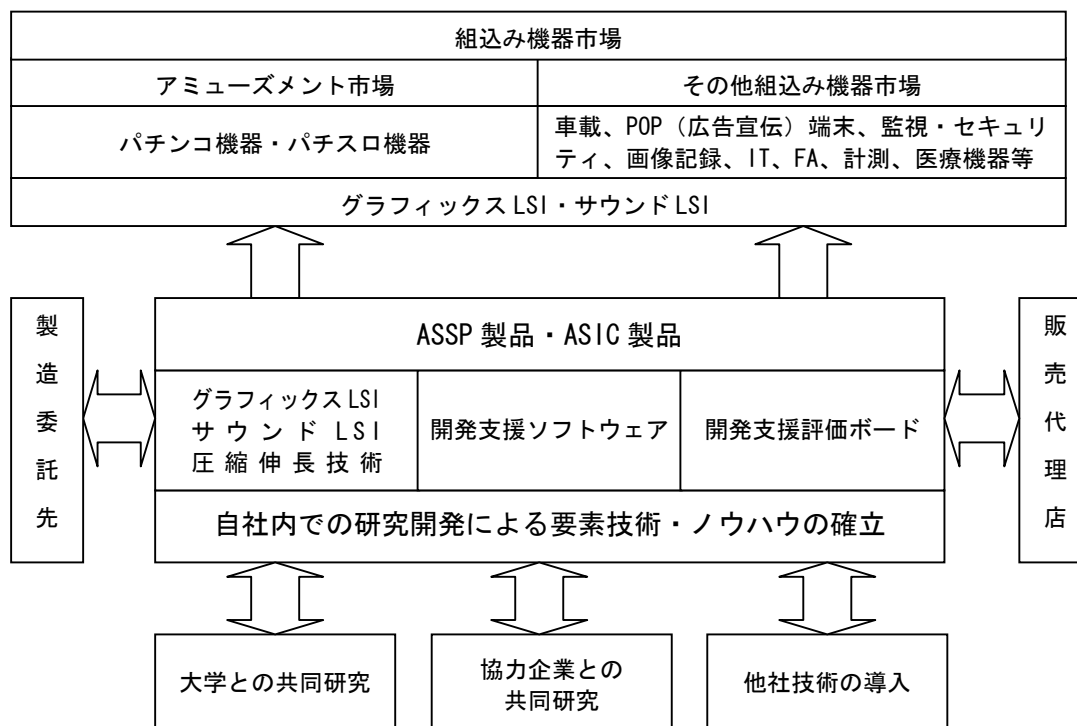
組込み機器市場

| アミューズメント市場 | その他組込み機器市場 |
|---|---|
| パチンコ機器・パチスロ機器 | 車載、POP（広告宣伝）端末、監視・セキュリティ、画像記録、IT、FA、計測、医療機器等 |

グラフィックスLSI・サウンドLSI

製造委託先

ASSP製品・ASIC製品

| グラフィックスLSI サウンドLSI 圧縮伸長技術 | 開発支援ソフトウェア | 開発支援評価ボード |
|---|---|---|

自社内での研究開発による要素技術・ノウハウの確立

販売代理店

大学との共同研究

協力企業との共同研究

他社技術の導入